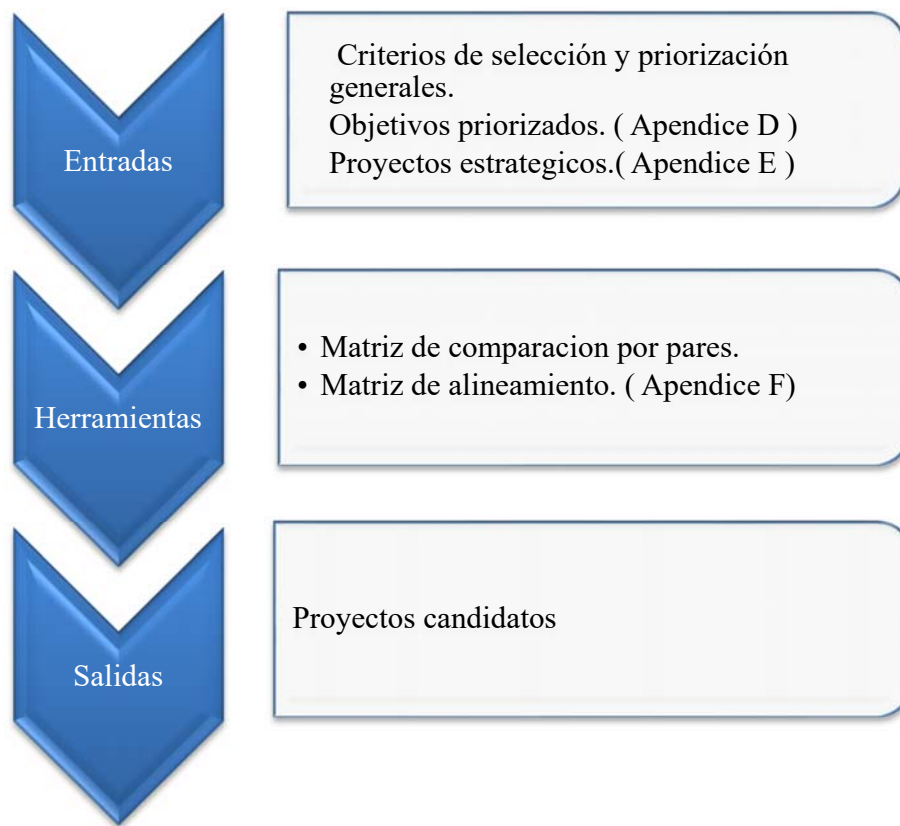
Entradas

Criterios de selección y priorización generales.
Objetivos priorizados. ( Apendice D )
Proyectos estrategicos.( Apendice E )

Herramientas

• Matriz de comparacion por pares.
• Matriz de alineamiento. ( Apendice F)

Salidas

Proyectos candidatos